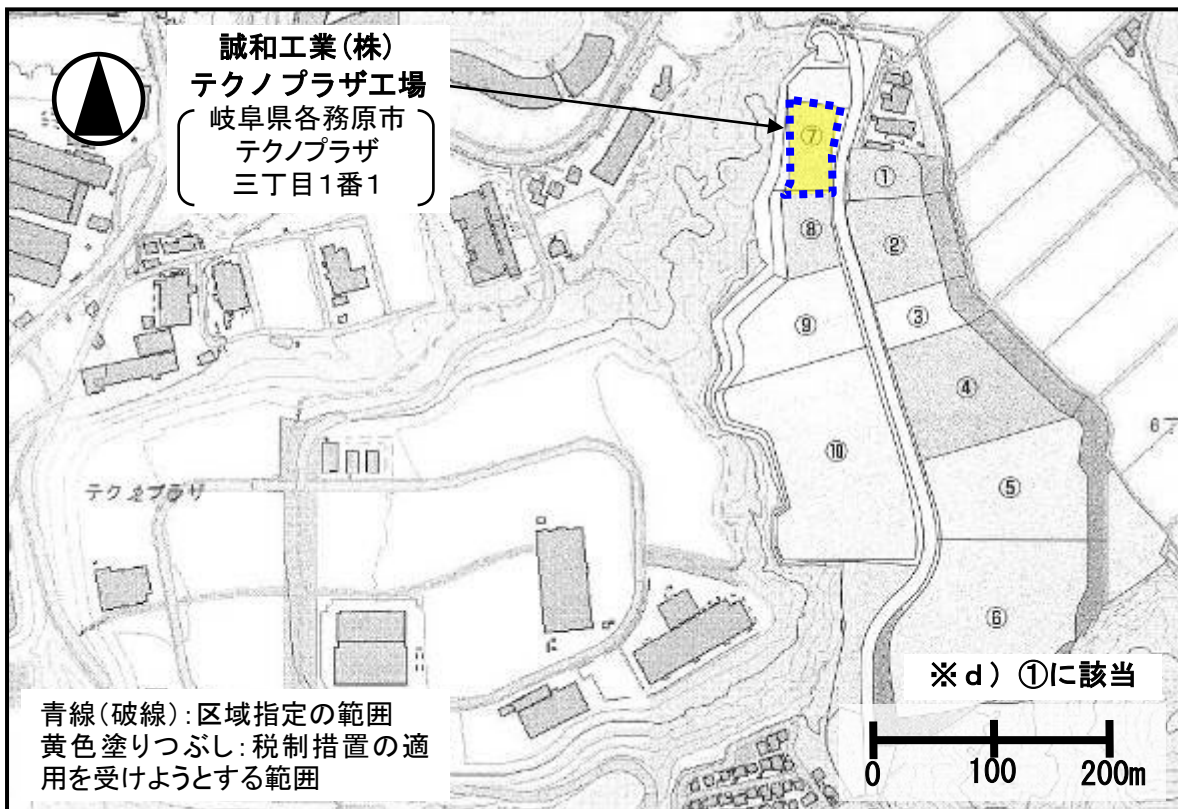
誠和工業(株)
テクノプラザ工場
岐阜県各務原市
テクノプラザ
三丁目1番1

⑦
①
⑧
②
⑨
③
④
⑩
⑤
⑥

テクノプラザ

※d）①に該当

青線(破線):区域指定の範囲
黄色塗りつぶし:税制措置の適用を受けようとする範囲

0
100
200m